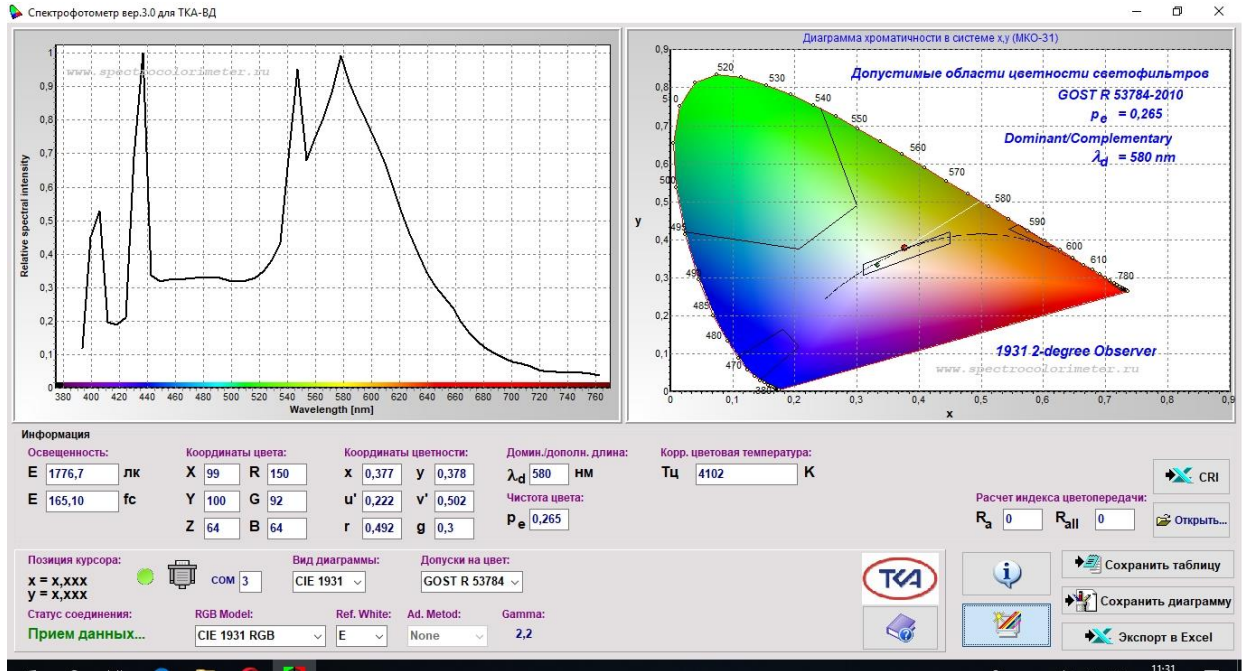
Спектрофотометр вер.3.0 для ТКА-ВД

www.spectrocolorimeter.ru
Relative spectral intensity
1
0,9
0,8
0,7
0,6
0,5
0,4
0,3
0,2
0,1
0
380 400 420 440 460 480 500 520 540 560 580 600 620 640 660 680 700 720 740 760
Wavelength [nm]

Диаграмма хроматичности в системе x,y (МКО-31)
Допустимые области цветности светофильтров
GOST R 53784-2010
$p_e$ = 0,265
Dominant/Complementary
$\lambda_d$ = 580 nm
1931 2-degree Observer
www.spectrocolorimeter.ru
y
x
0,9 0,8 0,7 0,6 0,5 0,4 0,3 0,2 0,1 0
0 0,1 0,2 0,3 0,4 0,5 0,6 0,7 0,8 0,9
520 530 540 550 560 570 580 590 600 610 780 510 500 495 490 485 480 470 380

Информация
Освещенность:
E 1776,7 лк
E 165,10 fc
Координаты цвета:
X 99 R 150
Y 100 G 92
Z 64 B 64
Координаты цветности:
x 0,377 y 0,378
u' 0,222 v' 0,502
r 0,492 g 0,3
Домин./дополн. длина:
$\lambda_d$ 580 нм
Чистота цвета:
$p_e$ 0,265
Корр. цветовая температура:
Тц 4102 K
CRI
Расчет индекса цветопередачи:
$R_a$ 0 $R_{all}$ 0
Открыть...
Позиция курсора:
x = x,xxx
y = x,xxx
COM 3
Вид диаграммы:
CIE 1931
Допуски на цвет:
GOST R 53784
ТКА
Сохранить таблицу
Сохранить диаграмму
Статус соединения:
Прием данных...
RGB Model:
CIE 1931 RGB
Ref. White:
E
Ad. Metod:
None
Gamma:
2,2
Экспорт в Excel
11:31